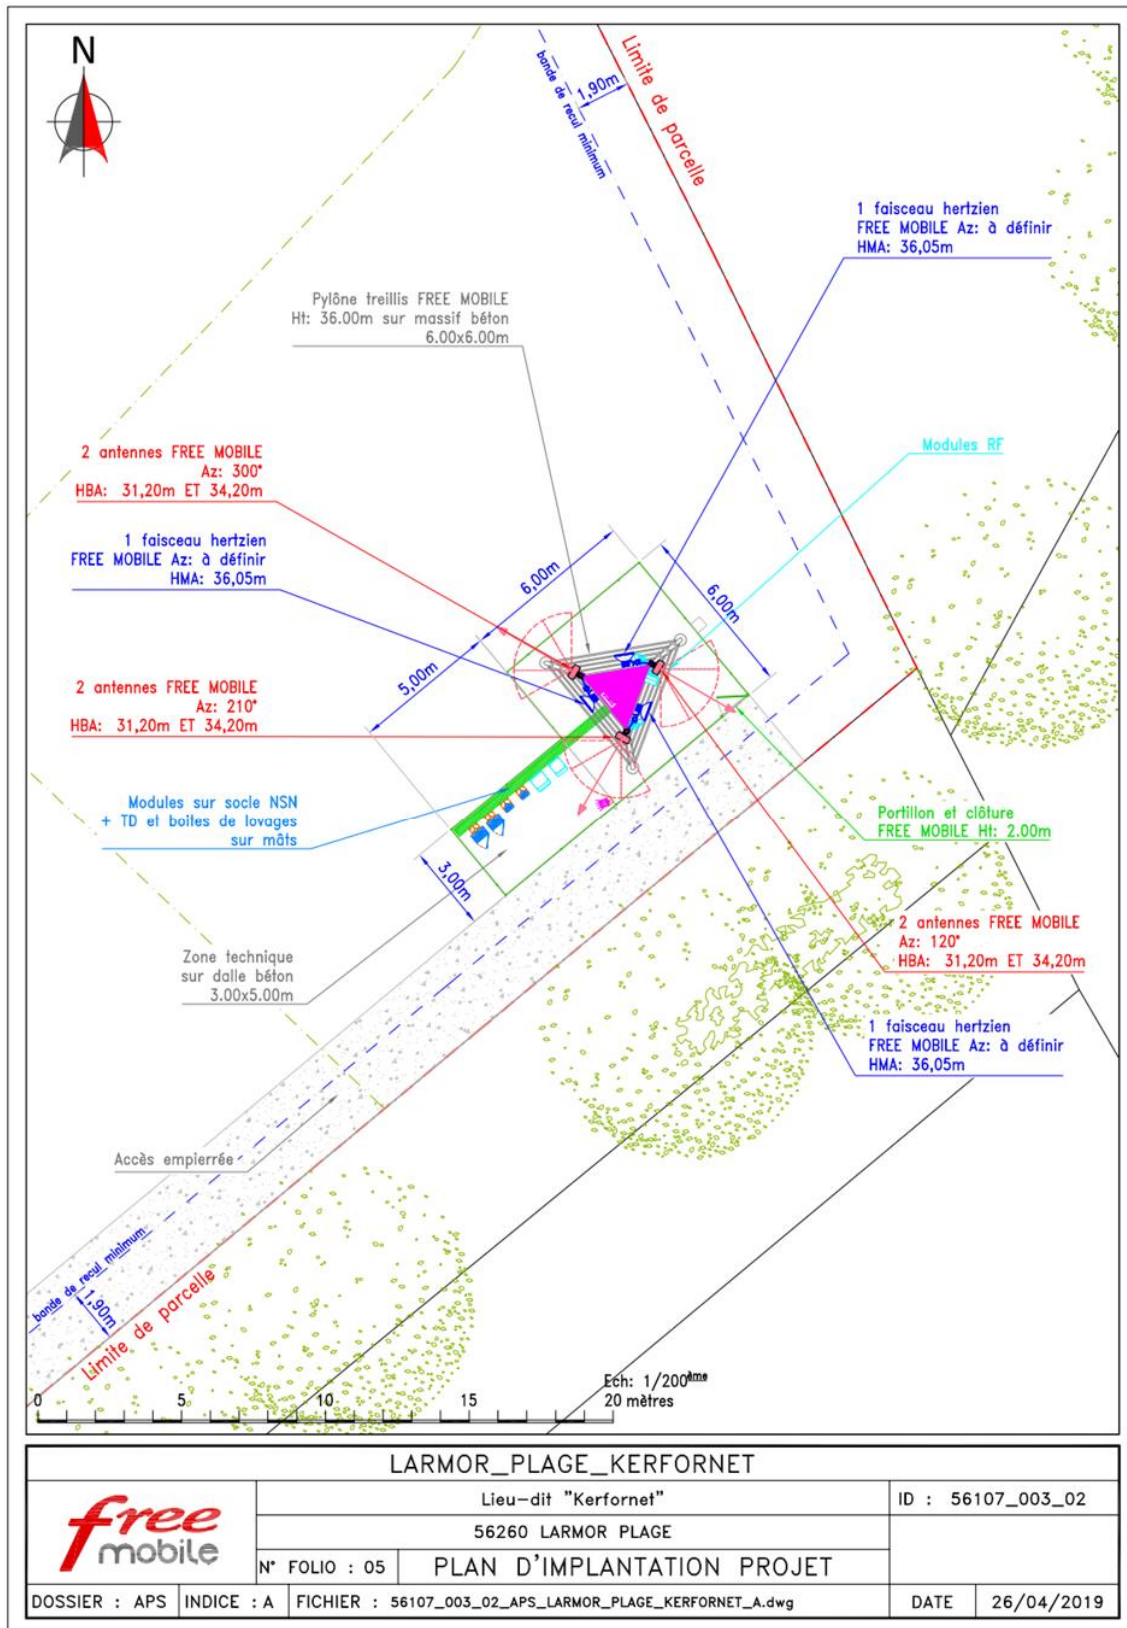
N

bande de recul minimum

1,90m

Limite de parcelle

1 faisceau hertzien
FREE MOBILE Az: à définir
HMA: 36,05m

Pylône treillis FREE MOBILE
Ht: 36.00m sur massif béton
6.00x6.00m

Modules RF

2 antennes FREE MOBILE
Az: 300°
HBA: 31,20m ET 34,20m

1 faisceau hertzien
FREE MOBILE Az: à définir
HMA: 36,05m

6,00m

6,00m

5,00m

2 antennes FREE MOBILE
Az: 210°
HBA: 31,20m ET 34,20m

Modules sur socle NSN
+ TD et boites de lovages
sur mâts

Portillon et clôture
FREE MOBILE Ht: 2.00m

3,00m

2 antennes FREE MOBILE
Az: 120°
HBA: 31,20m ET 34,20m

Zone technique
sur dalle béton
3.00x5.00m

1 faisceau hertzien
FREE MOBILE Az: à définir
HMA: 36,05m

Accès empierrée

bande de recul minimum

1,90m

Limite de parcelle

0 5 10 15

Ech: 1/200ème
20 mètres

| LARMOR_PLAGE_KERFORNET | | | |
|---|---|---|---|
| free mobile | Lieu-dit "Kerfornet" | | ID : 56107_003_02 |
| | 56260 LARMOR PLAGE | | |
| | N° FOLIO : 05 | PLAN D'IMPLANTATION PROJET | |
| DOSSIER : APS | INDICE : A | FICHIER : 56107_003_02_APS_LARMOR_PLAGE_KERFORNET_A.dwg | DATE 26/04/2019 |